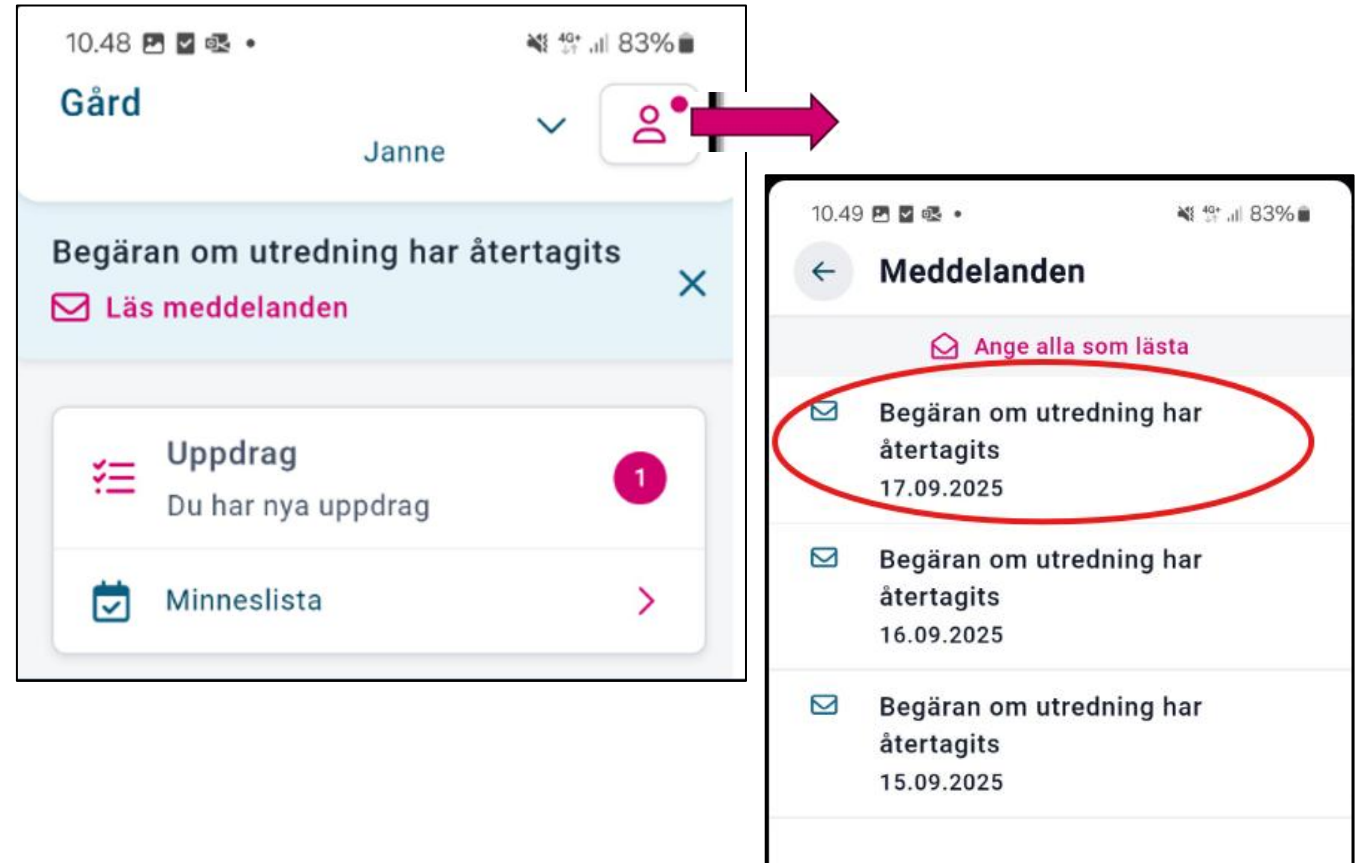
10.48 • 83%

Gård

Janne

Begäran om utredning har återtagits

Läs meddelanden

Uppdrag

Du har nya uppdrag

1

Minneslista

10.49 • 83%

Meddelanden

Ange alla som lästa

Begäran om utredning har återtagits

17.09.2025

Begäran om utredning har återtagits

16.09.2025

Begäran om utredning har återtagits

15.09.2025